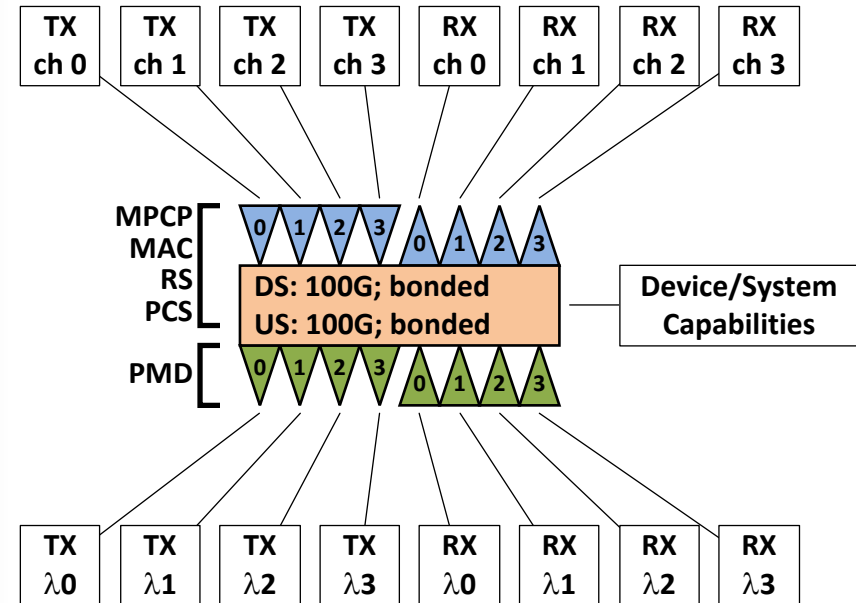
TX ch 0
TX ch 1
TX ch 2
TX ch 3
RX ch 0
RX ch 1
RX ch 2
RX ch 3

MPCP
MAC
RS
PCS

0 1 2 3 0 1 2 3

DS: 100G; bonded
US: 100G; bonded

Device/System Capabilities

PMD

0 1 2 3 0 1 2 3

TX $\lambda$0
TX $\lambda$1
TX $\lambda$2
TX $\lambda$3
RX $\lambda$0
RX $\lambda$1
RX $\lambda$2
RX $\lambda$3